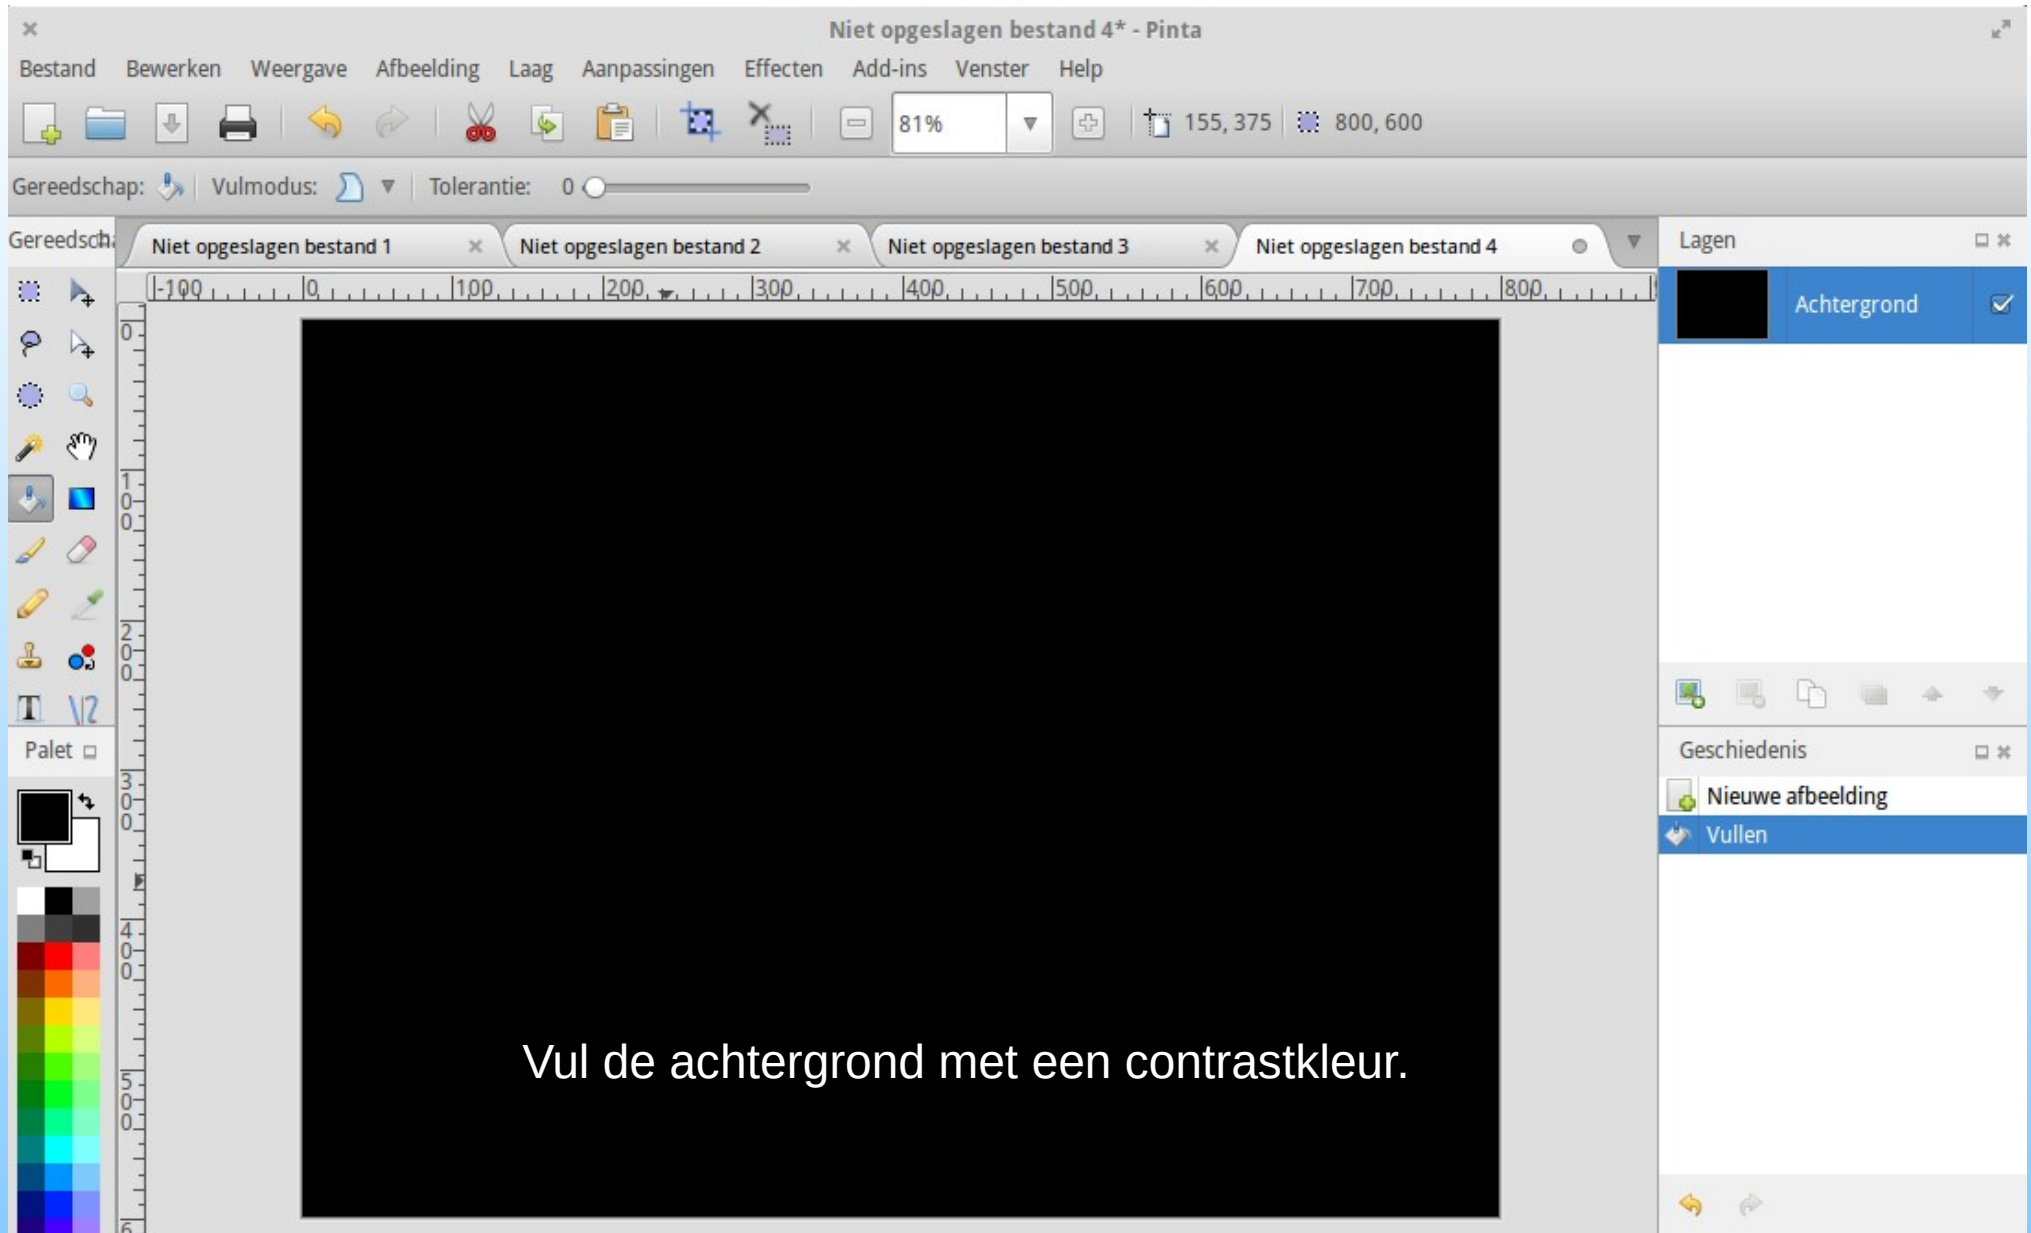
Niet opgeslagen bestand 4* - Pinta

Bestand Bewerken Weergave Afbeelding Laag Aanpassingen Effecten Add-ins Venster Help

81%

155, 375

800, 600

Gereedschap: Vulmodus: Tolerantie: 0

Gereedsch

Niet opgeslagen bestand 1

Niet opgeslagen bestand 2

Niet opgeslagen bestand 3

Niet opgeslagen bestand 4

-100 0 100 200 300 400 500 600 700 800

0 100 200 300 400 500 6

Palet

Vul de achtergrond met een contrastkleur.

Lagen

Achtergrond

Geschiedenis

Nieuwe afbeelding

Vullen